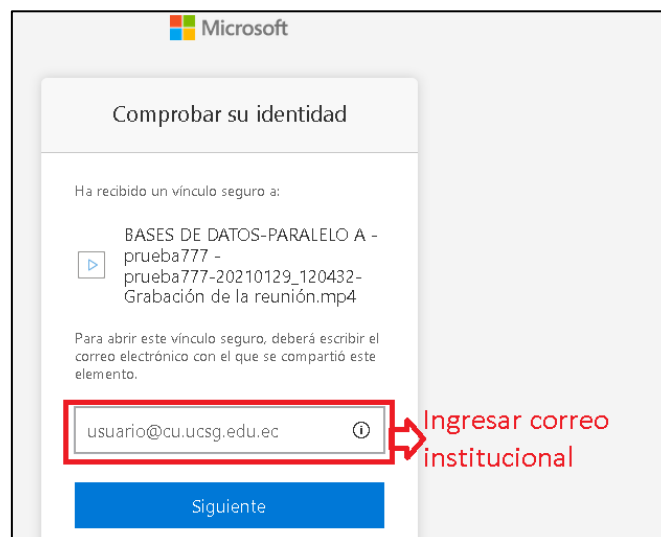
Microsoft

Comprobar su identidad

Ha recibido un vínculo seguro a:

BASES DE DATOS-PARALELO A - prueba777 - prueba777-20210129_120432-Grabación de la reunión.mp4

Para abrir este vínculo seguro, deberá escribir el correo electrónico con el que se compartió este elemento.

usuario@cu.ucsg.edu.ec

Ingresar correo institucional

Siguiente